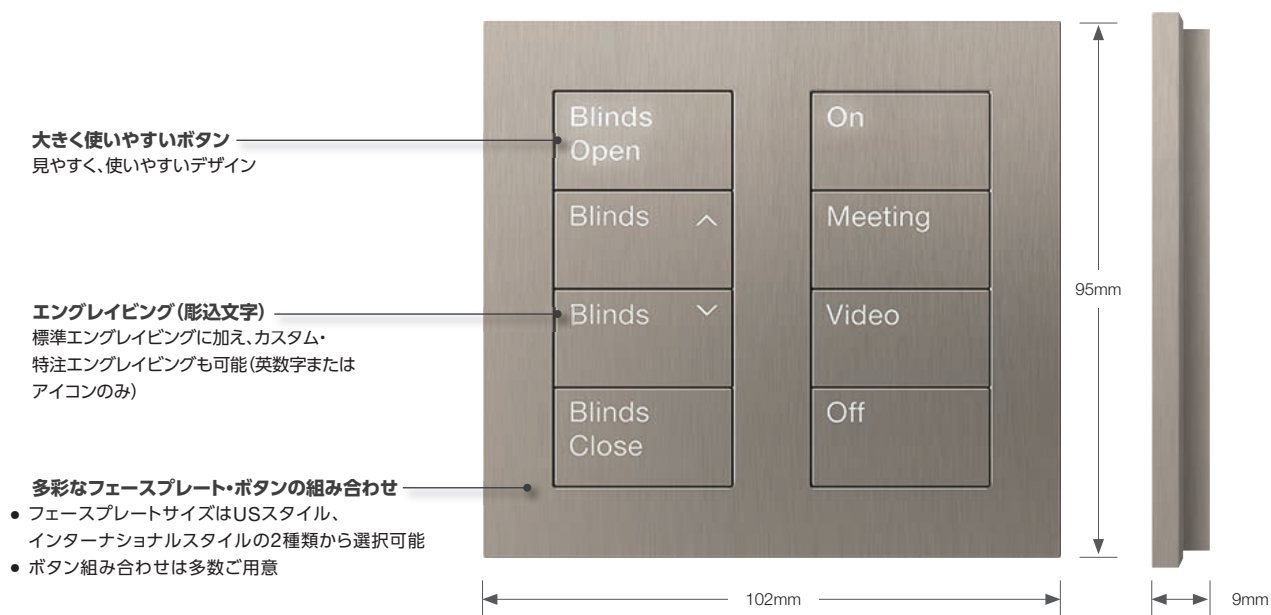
大きく使いやすいボタン
見やすく、使いやすいデザイン

エングレイビング（彫込文字）
標準エングレイビングに加え、カスタム・特注エングレイビングも可能（英数字またはアイコンのみ）

多彩なフェースプレート・ボタンの組み合わせ
● フェースプレートサイズはUSスタイル、インターナショナルスタイルの2種類から選択可能
● ボタン組み合わせは多数ご用意

Blinds Open
Blinds ^
Blinds ˅
Blinds Close

On
Meeting
Video
Off

95mm

102mm

9mm